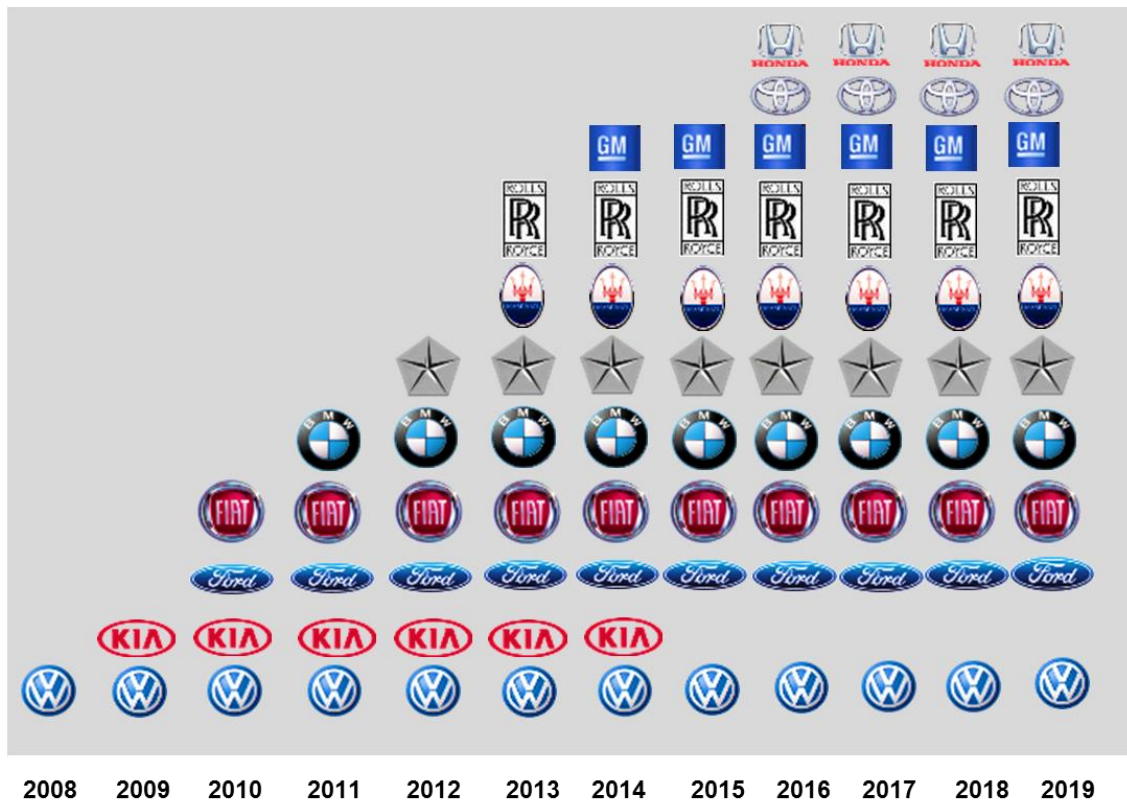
HONDA HONDA HONDA HONDA

GM GM GM GM GM GM GM

ROLLS ROYCE ROLLS ROYCE ROLLS ROYCE ROLLS ROYCE ROLLS ROYCE ROLLS ROYCE ROLLS ROYCE

BMW BMW BMW BMW BMW BMW BMW BMW BMW

FIAT FIAT FIAT FIAT FIAT FIAT FIAT FIAT FIAT FIAT

Ford Ford Ford Ford Ford Ford Ford Ford Ford Ford

KIA KIA KIA KIA KIA KIA

2008 2009 2010 2011 2012 2013 2014 2015 2016 2017 2018 2019